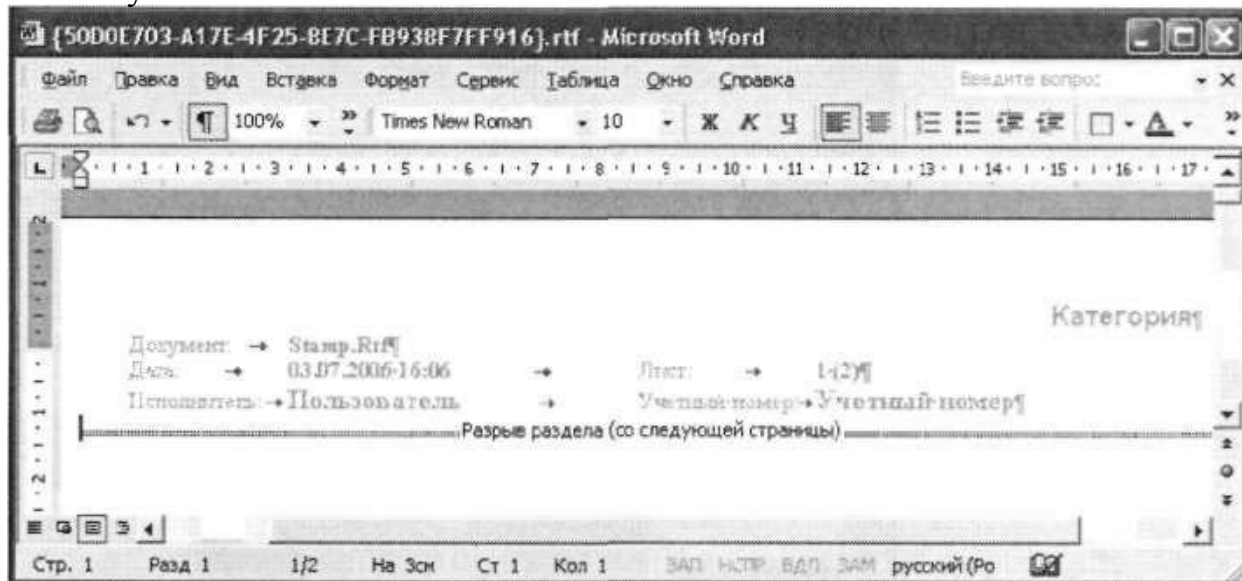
{50D0E703-A17E-4F25-8E7C-FB938F7FF916}.rtf - Microsoft Word

Файл Правка Вид Вставка Формат Сервис Таблица Окно Справка Введите вопрос

100% Times New Roman 10 Ж К Ч

· 1 · 1 · 2 · 1 · 3 · 1 · 4 · 1 · 5 · 1 · 6 · 1 · 7 · 1 · 8 · 1 · 9 · 1 · 10 · 1 · 11 · 1 · 12 · 1 · 13 · 1 · 14 · 1 · 15 · 1 · 16 · 1 · 17 ·

Категория¶

Документ: → Stamp.Rtf¶
Дата: → 03.07.2006·16:06 → Лист: → 1·(2)¶
Исполнитель: → Пользователь → Учетный·номер: → Учетный·номер¶

Разрыв раздела (со следующей страницы)

Стр. 1 Разд 1 1/2 На 3см Ст 1 Кол 1 ЗАП ИСПР ВДЛ ЗАМ русский (Ро